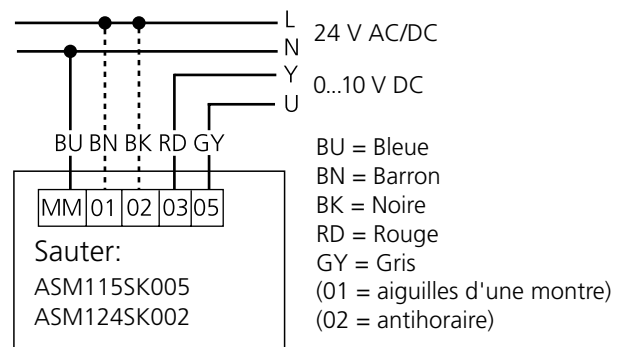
L
N
24 V AC/DC
Y
U
0...10 V DC

BU BN BK RD GY

MM 01 02 03 05

Sauter:
ASM115SK005
ASM124SK002

BU = Bleue
BN = Barron
BK = Noire
RD = Rouge
GY = Gris
(01 = aiguilles d'une montre)
(02 = antihoraire)